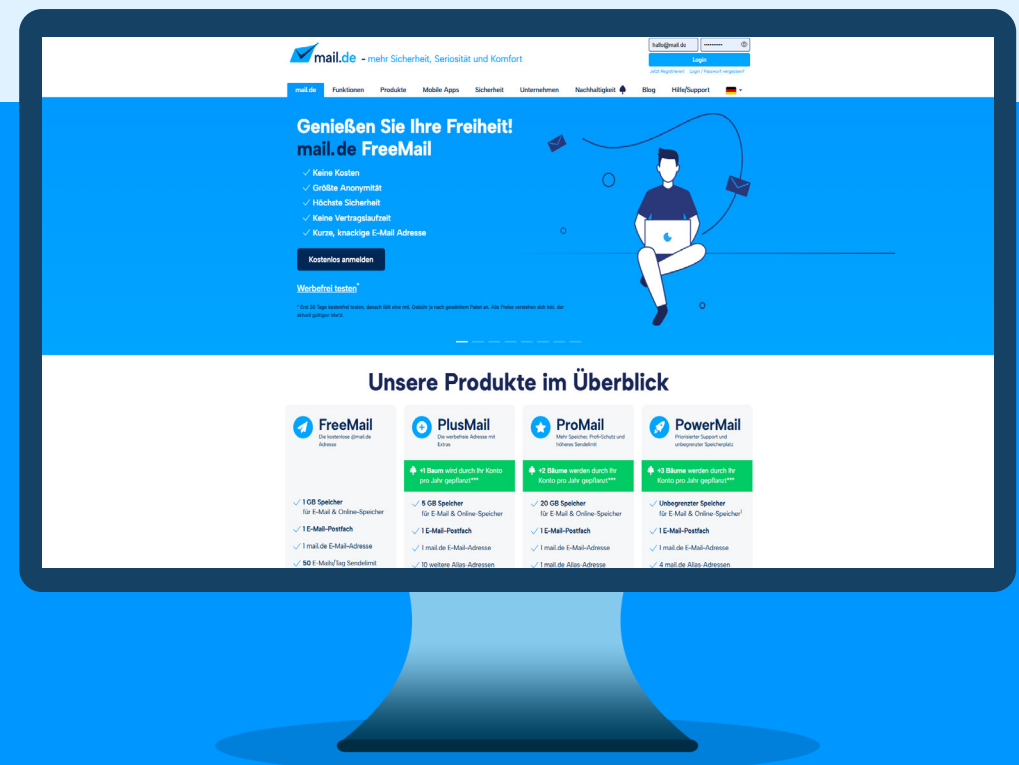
mail.de - mehr Sicherheit, Seriosität und Komfort

hallo@mail.de
••••••••••
Login
Jetzt Registrieren Login / Passwort vergessen?

mail.de Funktionen Produkte Mobile Apps Sicherheit Unternehmen Nachhaltigkeit Blog Hilfe/Support

Genießen Sie Ihre Freiheit!
mail.de FreeMail

✓ Keine Kosten
✓ Größte Anonymität
✓ Höchste Sicherheit
✓ Keine Vertragslaufzeit
✓ Kurze, knackige E-Mail Adresse

Kostenlos anmelden

Werbefrei testen*

* Erst 30 Tage kostenfrei testen, danach fällt eine mtl. Gebühr je nach gewähltem Paket an. Alle Preise verstehen sich inkl. der aktuell gültigen MwSt.

Unsere Produkte im Überblick

FreeMail
Die kostenlose @mail.de Adresse

✓ 1 GB Speicher für E-Mail & Online-Speicher
✓ 1 E-Mail-Postfach
✓ 1 mail.de E-Mail-Adresse
✓ 50 E-Mails/Tag Sendelimit

PlusMail
Die werbefreie Adresse mit Extras

+1 Baum wird durch Ihr Konto pro Jahr gepflanzt***

✓ 5 GB Speicher für E-Mail & Online-Speicher
✓ 1 E-Mail-Postfach
✓ 1 mail.de E-Mail-Adresse
✓ 10 weitere Alias-Adressen

ProMail
Mehr Speicher, Profi-Schutz und höheres Sendelimit

+2 Bäume werden durch Ihr Konto pro Jahr gepflanzt***

✓ 20 GB Speicher für E-Mail & Online-Speicher
✓ 1 E-Mail-Postfach
✓ 1 mail.de E-Mail-Adresse
✓ 1 mail.de Alias-Adresse

PowerMail
Priorisierter Support und unbegrenzter Speicherplatz

+3 Bäume werden durch Ihr Konto pro Jahr gepflanzt***

✓ Unbegrenzter Speicher für E-Mail & Online-Speicher¹
✓ 1 E-Mail-Postfach
✓ 1 mail.de E-Mail-Adresse
✓ 4 mail.de Alias-Adressen